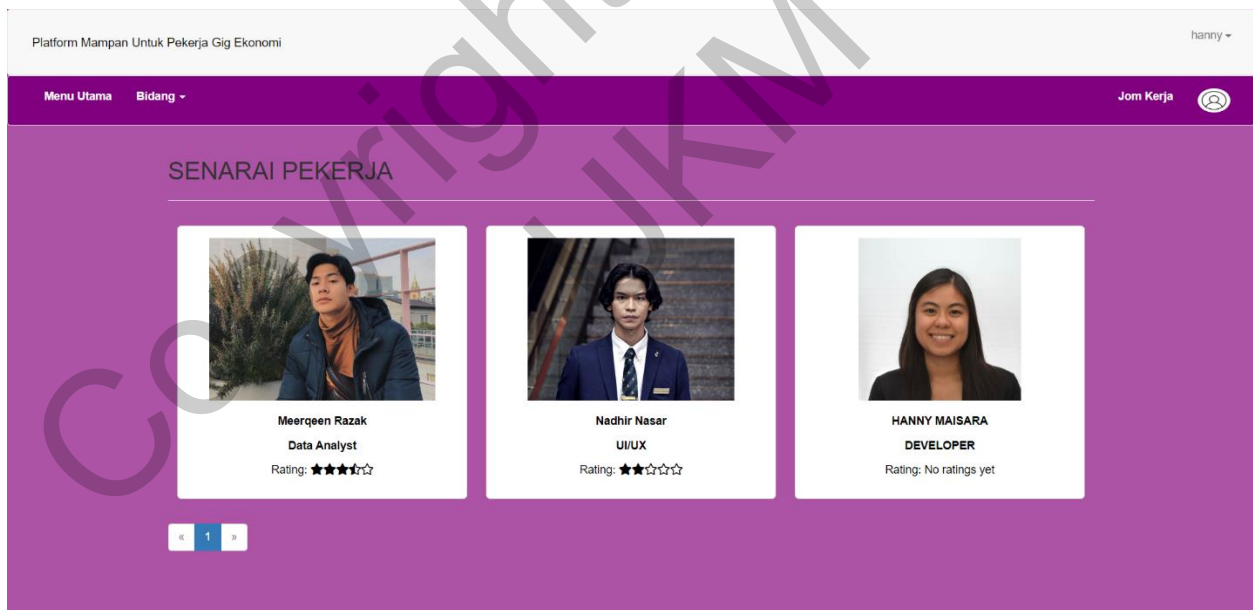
Platform Mampan Untuk Pekerja Gig Ekonomi

hanny ▾

Menu Utama   Bidang ▾

Jom Kerja

SENARAI PEKERJA

Meerqeen Razak
Data Analyst
Rating: ★★★⯪☆

Nadhir Nasar
UI/UX
Rating: ★★☆☆☆

HANNY MAISARA
DEVELOPER
Rating: No ratings yet

« 1 »

Copyright UKM